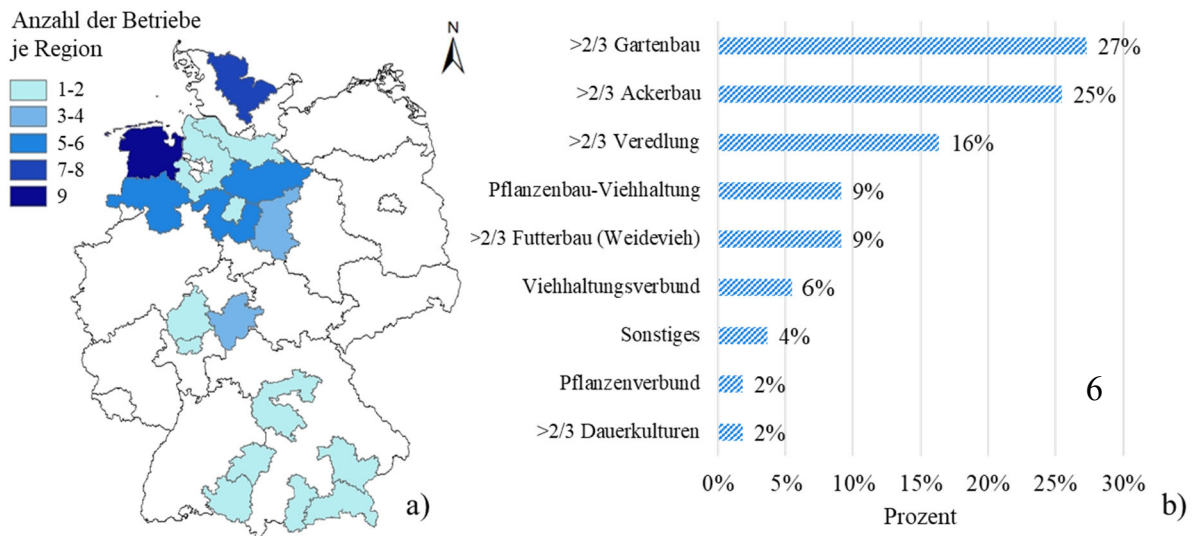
Anzahl der Betriebe je Region

1-2
3-4
5-6
7-8
9

N

a)

| | |
|---|---|
| >2/3 Gartenbau | 27% |
| >2/3 Ackerbau | 25% |
| >2/3 Veredlung | 16% |
| Pflanzenbau-Viehhaltung | 9% |
| >2/3 Futterbau (Weidevieh) | 9% |
| Viehhaltungsverbund | 6% |
| Sonstiges | 4% |
| Pflanzenverbund | 2% |
| >2/3 Dauerkulturen | 2% |

6

0% 5% 10% 15% 20% 25% 30%

Prozent

b)